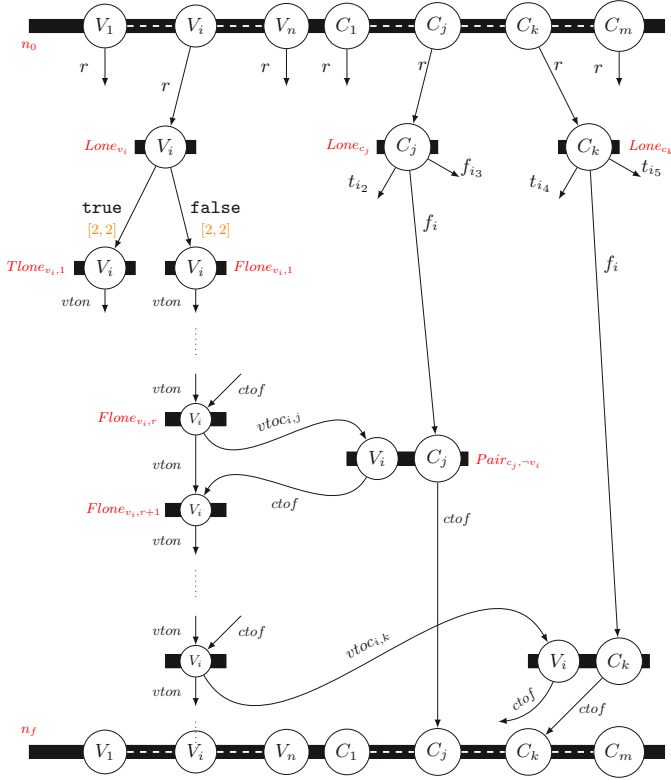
$V_1$ $V_i$ $V_n$ $C_1$ $C_j$ $C_k$ $C_m$
$n_0$
$r$ $r$ $r$ $r$ $r$ $r$ $r$
$Lone_{v_i}$ $V_i$
$Lone_{c_j}$ $C_j$
$C_k$ $Lone_{c_k}$
$t_{i_2}$ $f_{i_3}$ $t_{i_4}$ $t_{i_5}$
true false
$[2,2]$ $[2,2]$
$f_i$ $f_i$
$Tlone_{v_i,1}$ $V_i$ $V_i$ $Flone_{v_i,1}$
$vton$ $vton$
$vton$ $ctof$
$Flone_{v_i,r}$ $V_i$
$vtoc_{i,j}$
$vton$
$V_i$ $C_j$ $Pair_{c_j,\neg v_i}$
$ctof$
$Flone_{v_i,r+1}$ $V_i$
$vton$
$ctof$
$vton$ $ctof$
$vtoc_{i,k}$
$V_i$
$V_i$ $C_k$
$vton$
$ctof$ $ctof$
$n_f$
$V_1$ $V_i$ $V_n$ $C_1$ $C_j$ $C_k$ $C_m$